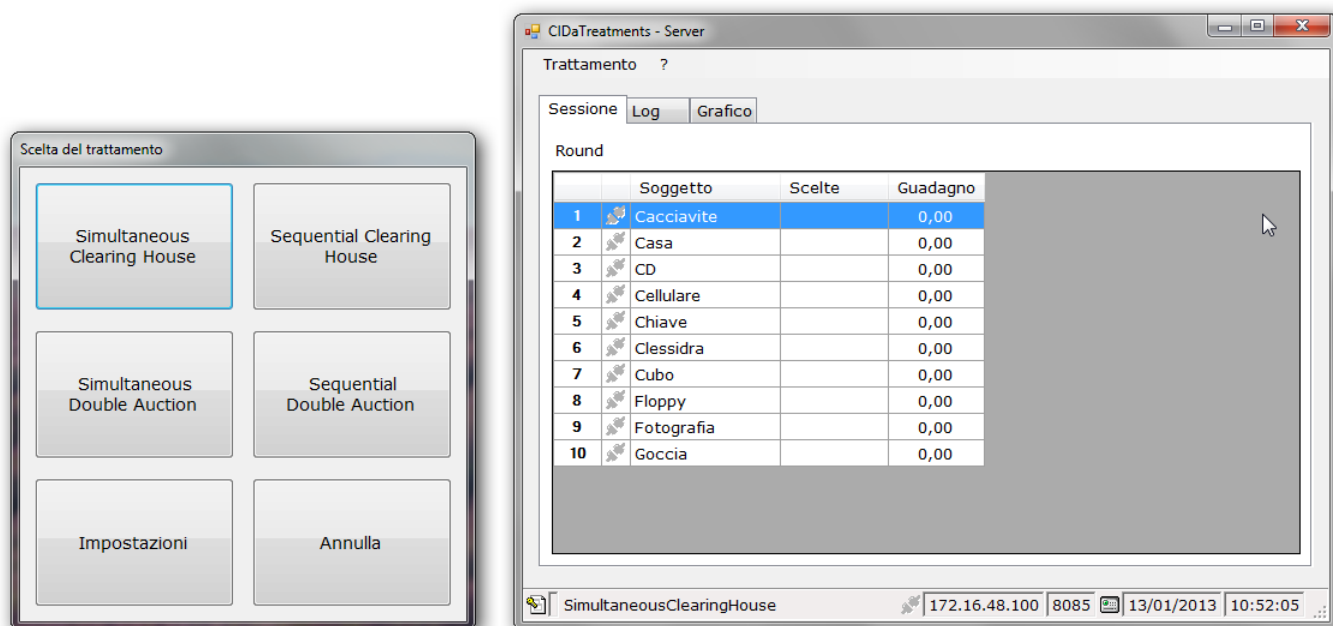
Scelta del trattamento

Simultaneous Clearing House

Sequential Clearing House

Simultaneous Double Auction

Sequential Double Auction

Impostazioni

Annulla

CIDaTreatments - Server

Trattamento ?

Sessione Log Grafico

Round

| | | Soggetto | Scelte | Guadagno |
|---|---|---|---|---|
| 1 | | Cacciavite | | 0,00 |
| 2 | | Casa | | 0,00 |
| 3 | | CD | | 0,00 |
| 4 | | Cellulare | | 0,00 |
| 5 | | Chiave | | 0,00 |
| 6 | | Clessidra | | 0,00 |
| 7 | | Cubo | | 0,00 |
| 8 | | Floppy | | 0,00 |
| 9 | | Fotografia | | 0,00 |
| 10 | | Goccia | | 0,00 |

SimultaneousClearingHouse 172.16.48.100 8085 13/01/2013 10:52:05